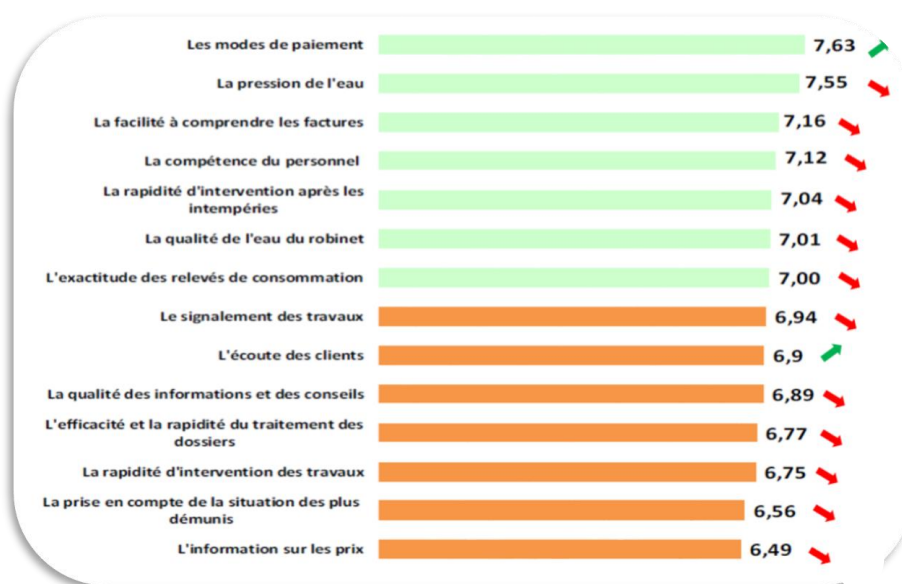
Les modes de paiement 7,63

La pression de l'eau 7,55

La facilité à comprendre les factures 7,16

La compétence du personnel 7,12

La rapidité d'intervention après les intempéries 7,04

La qualité de l'eau du robinet 7,01

L'exactitude des relevés de consommation 7,00

Le signalement des travaux 6,94

L'écoute des clients 6,9

La qualité des informations et des conseils 6,89

L'efficacité et la rapidité du traitement des dossiers 6,77

La rapidité d'intervention des travaux 6,75

La prise en compte de la situation des plus démunis 6,56

L'information sur les prix 6,49